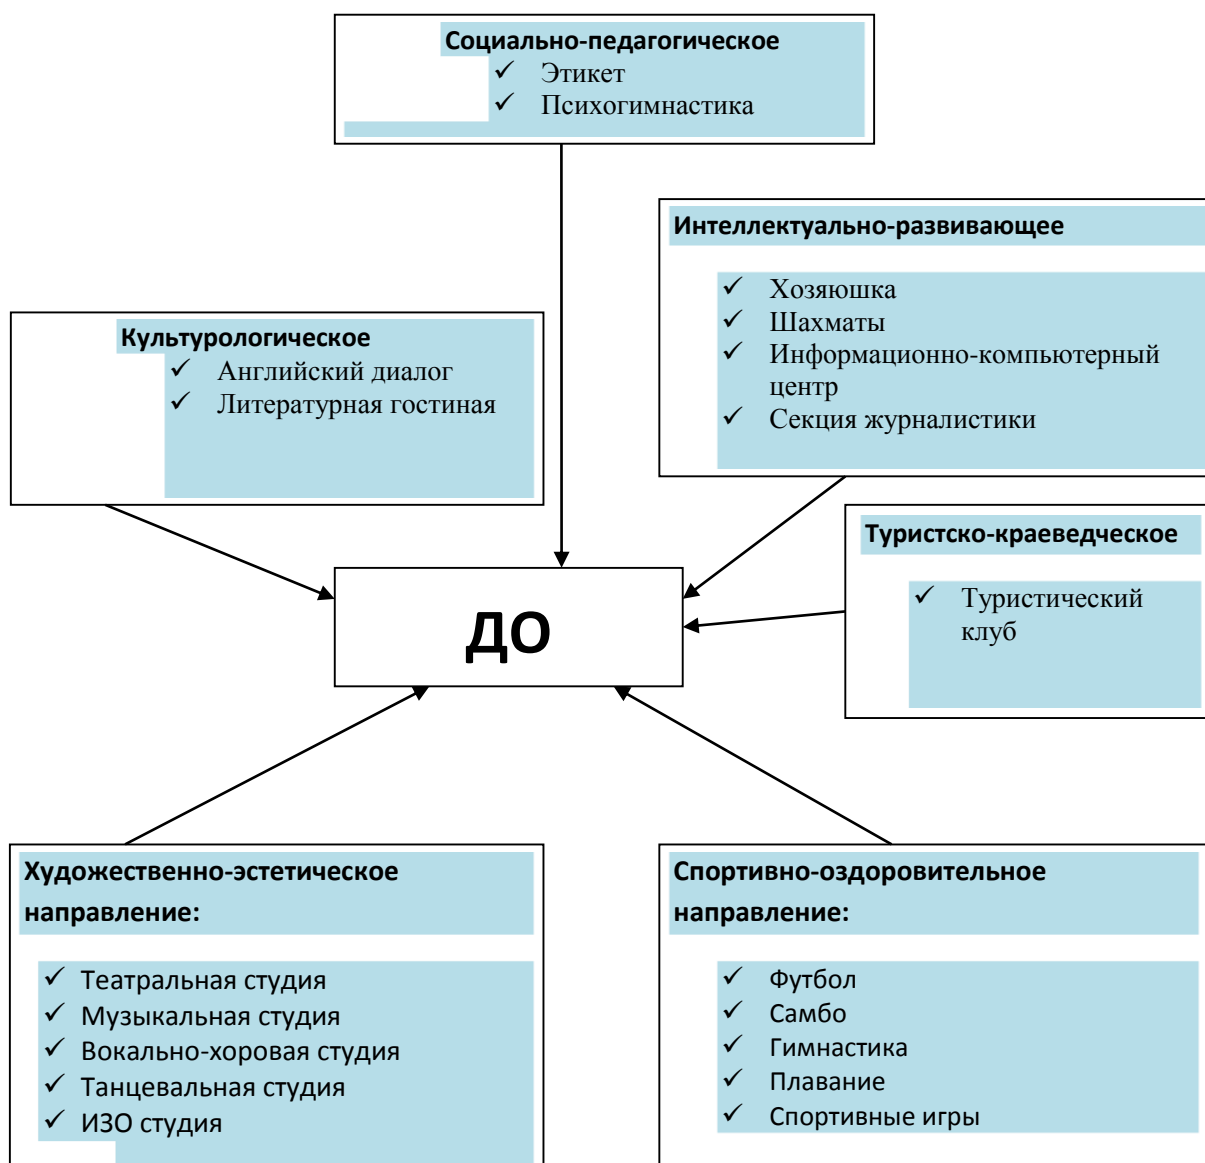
Социально-педагогическое
✓ Этикет
✓ Психогимнастика

Интеллектуально-развивающее
✓ Хозяюшка
✓ Шахматы
✓ Информационно-компьютерный центр
✓ Секция журналистики

Культурологическое
✓ Английский диалог
✓ Литературная гостиная

ДО

Туристско-краеведческое
✓ Туристический клуб

Художественно-эстетическое направление:
✓ Театральная студия
✓ Музыкальная студия
✓ Вокально-хоровая студия
✓ Танцевальная студия
✓ ИЗО студия

Спортивно-оздоровительное направление:
✓ Футбол
✓ Самбо
✓ Гимнастика
✓ Плавание
✓ Спортивные игры